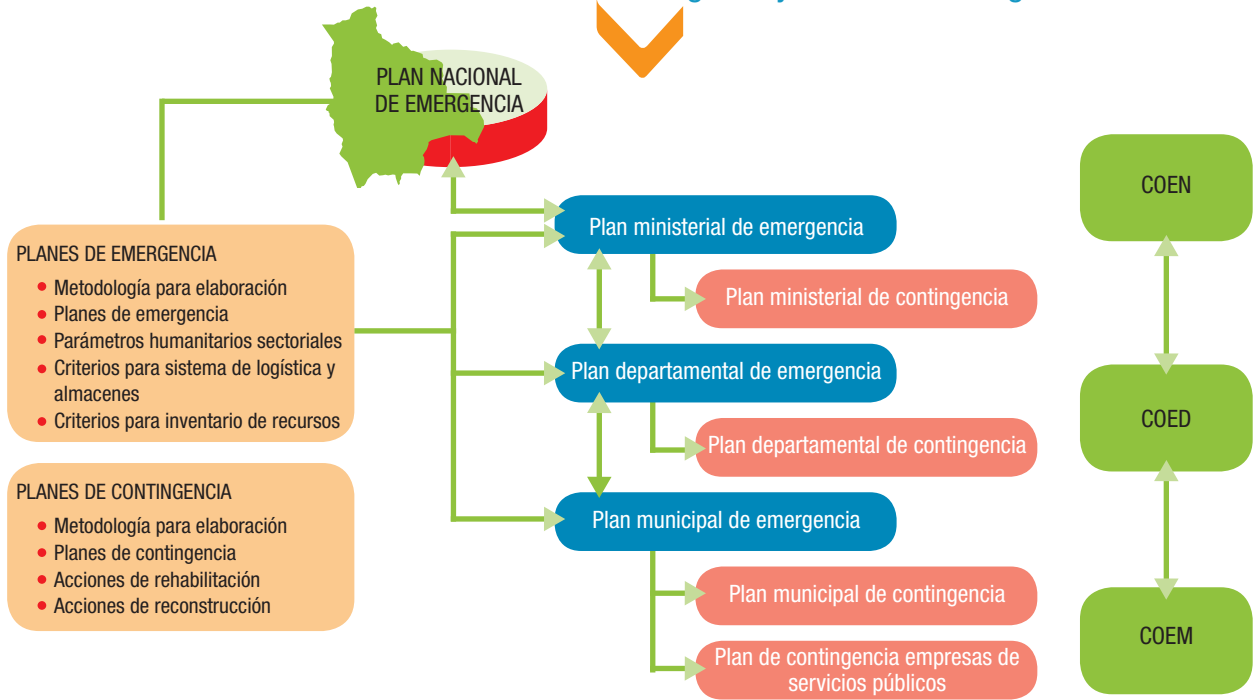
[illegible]

PLAN NACIONAL DE EMERGENCIA

PLANES DE EMERGENCIA
- Metodología para elaboración
- Planes de emergencia
- Parámetros humanitarios sectoriales
- Criterios para sistema de logística y almacenes
- Criterios para inventario de recursos

PLANES DE CONTINGENCIA
- Metodología para elaboración
- Planes de contingencia
- Acciones de rehabilitación
- Acciones de reconstrucción

Plan ministerial de emergencia

Plan ministerial de contingencia

Plan departamental de emergencia

Plan departamental de contingencia

Plan municipal de emergencia

Plan municipal de contingencia

Plan de contingencia empresas de servicios públicos

COEN

COED

COEM